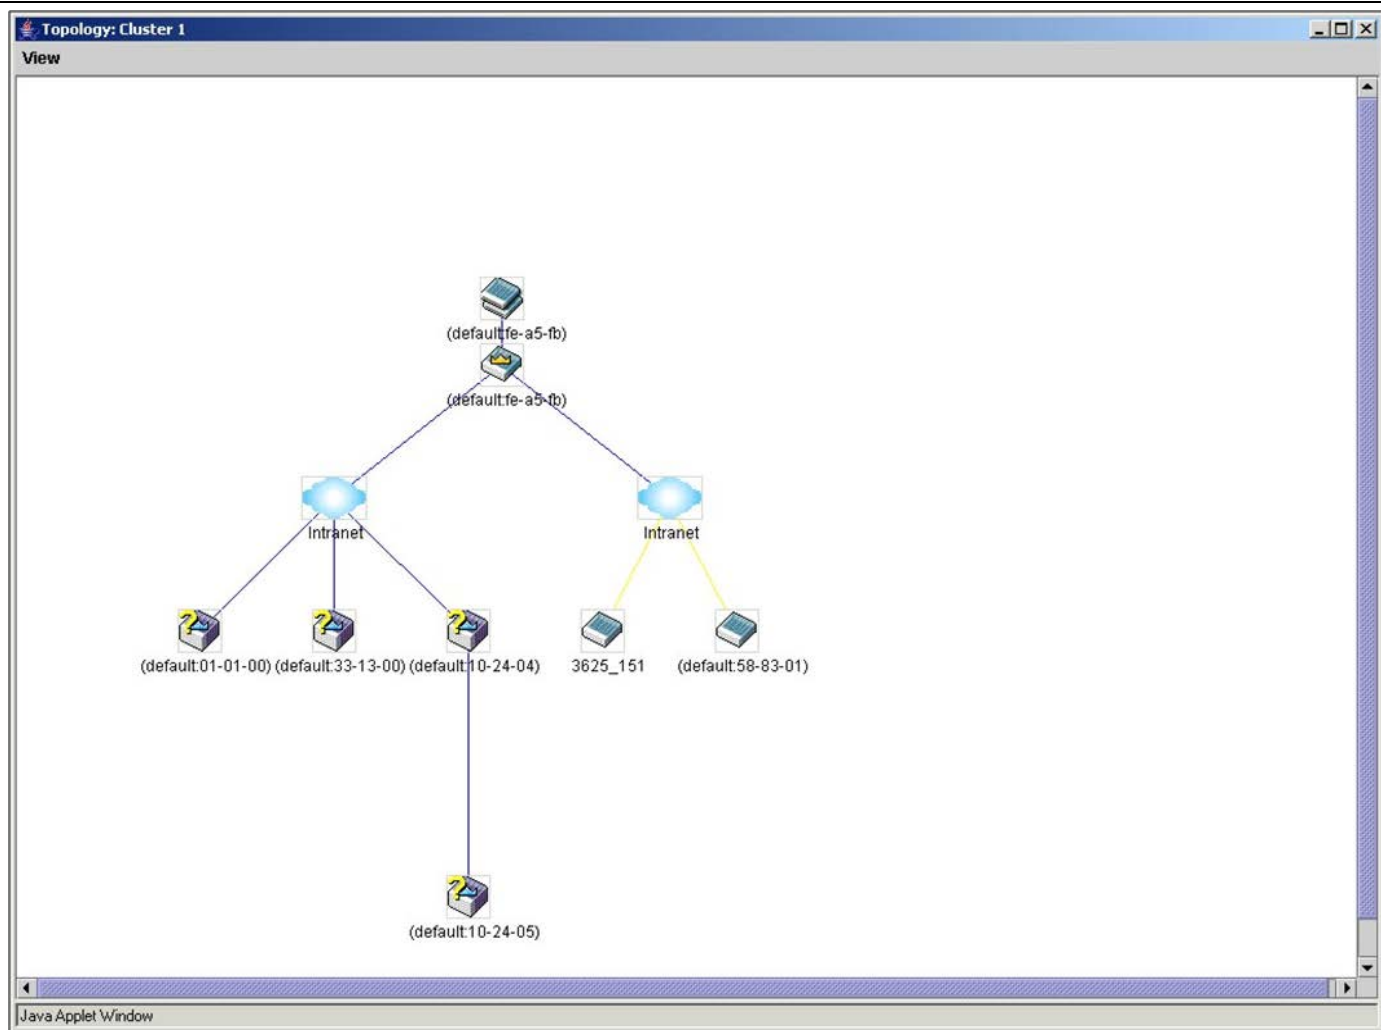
Topology: Cluster 1

View

(default:fe-a5-fb)

(default:fe-a5-fb)

Intranet

Intranet

(default:01-01-00) (default:33-13-00) (default:10-24-04)

3625_151

(default:58-83-01)

(default:10-24-05)

Java Applet Window